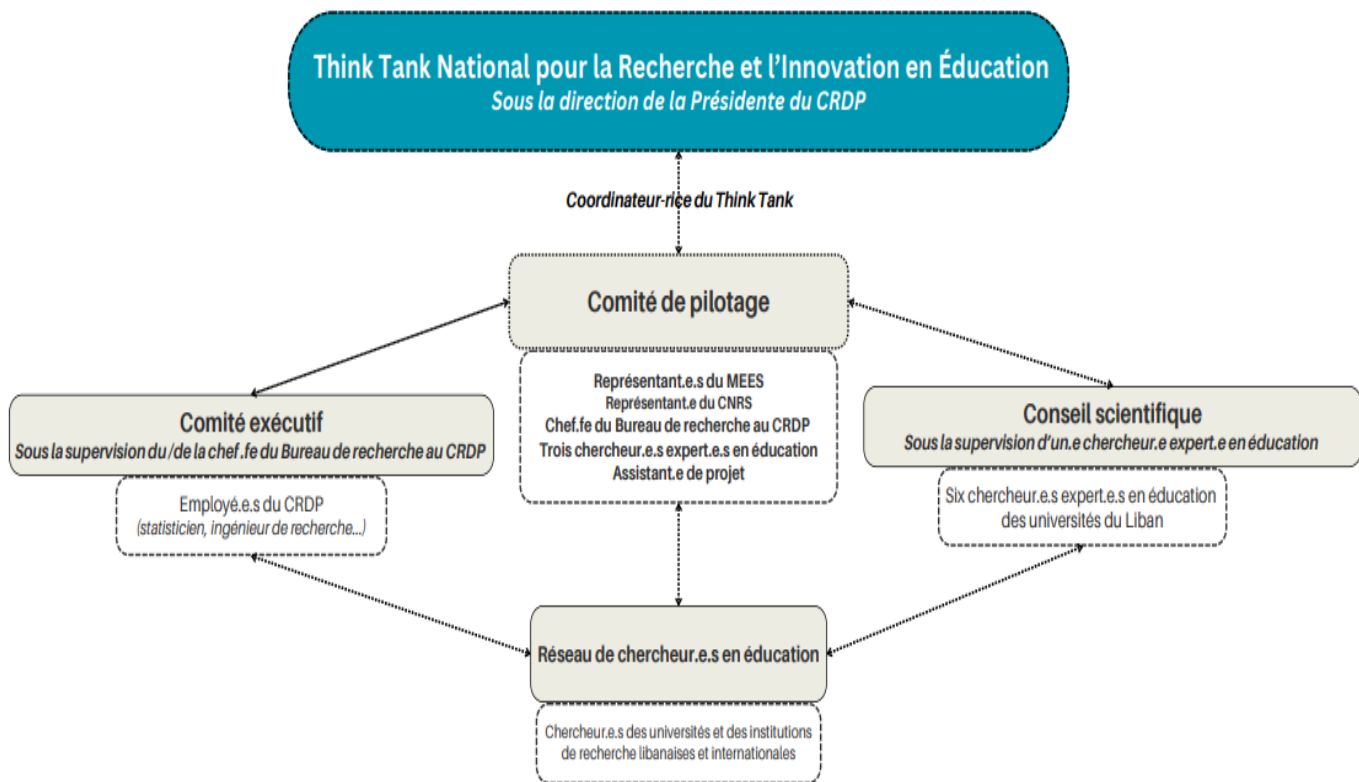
Think Tank National pour la Recherche et l'Innovation en Éducation
Sous la direction de la Présidente du CRDP

Coordinateur-rice du Think Tank

Comité de pilotage

Représentant.e.s du MEES
Représentant.e du CNRS
Chef.fe du Bureau de recherche au CRDP
Trois chercheur.e.s expert.e.s en éducation
Assistant.e de projet

Comité exécutif
Sous la supervision du /de la chef .fe du Bureau de recherche au CRDP

Employé.e.s du CRDP
(statisticien, ingénieur de recherche...)

Conseil scientifique
Sous la supervision d'un.e chercheur.e expert.e en éducation

Six chercheur.e.s expert.e.s en éducation des universités du Liban

Réseau de chercheur.e.s en éducation

Chercheur.e.s des universités et des institutions de recherche libanaises et internationales